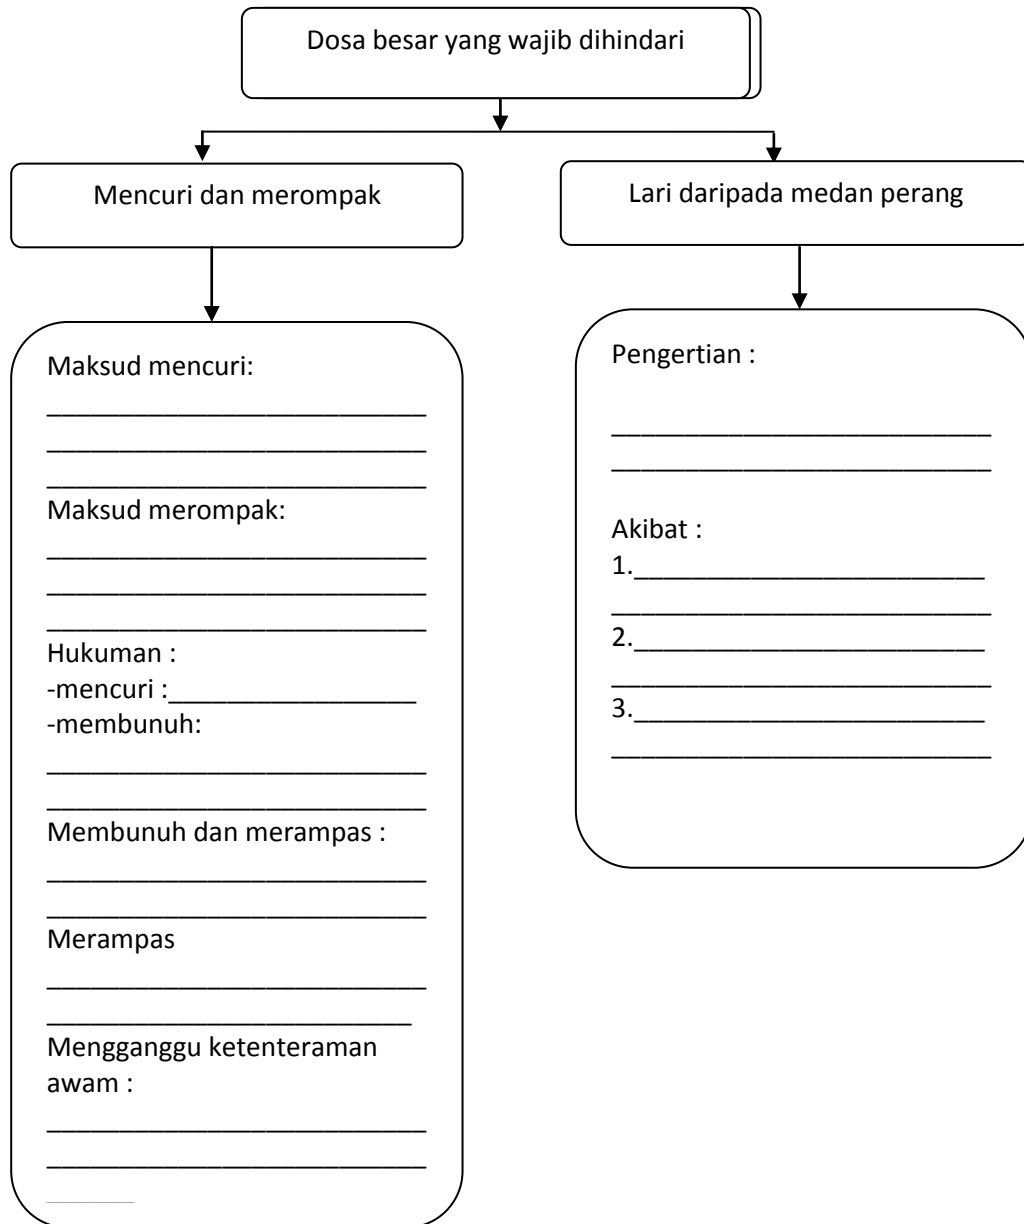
Dosa besar yang wajib dihindari

Mencuri dan merompak

Lari daripada medan perang

Maksud mencuri:
___________________________
___________________________
___________________________
Maksud merompak:
___________________________
___________________________
___________________________
Hukuman :
-mencuri :_________________
-membunuh:
___________________________
___________________________
Membunuh dan merampas :
___________________________
___________________________
Merampas
___________________________
_________________________
Mengganggu ketenteraman awam :
___________________________
___________________________

Pengertian :
___________________________
___________________________
Akibat :
1.________________________
___________________________
2.________________________
___________________________
3.________________________
___________________________